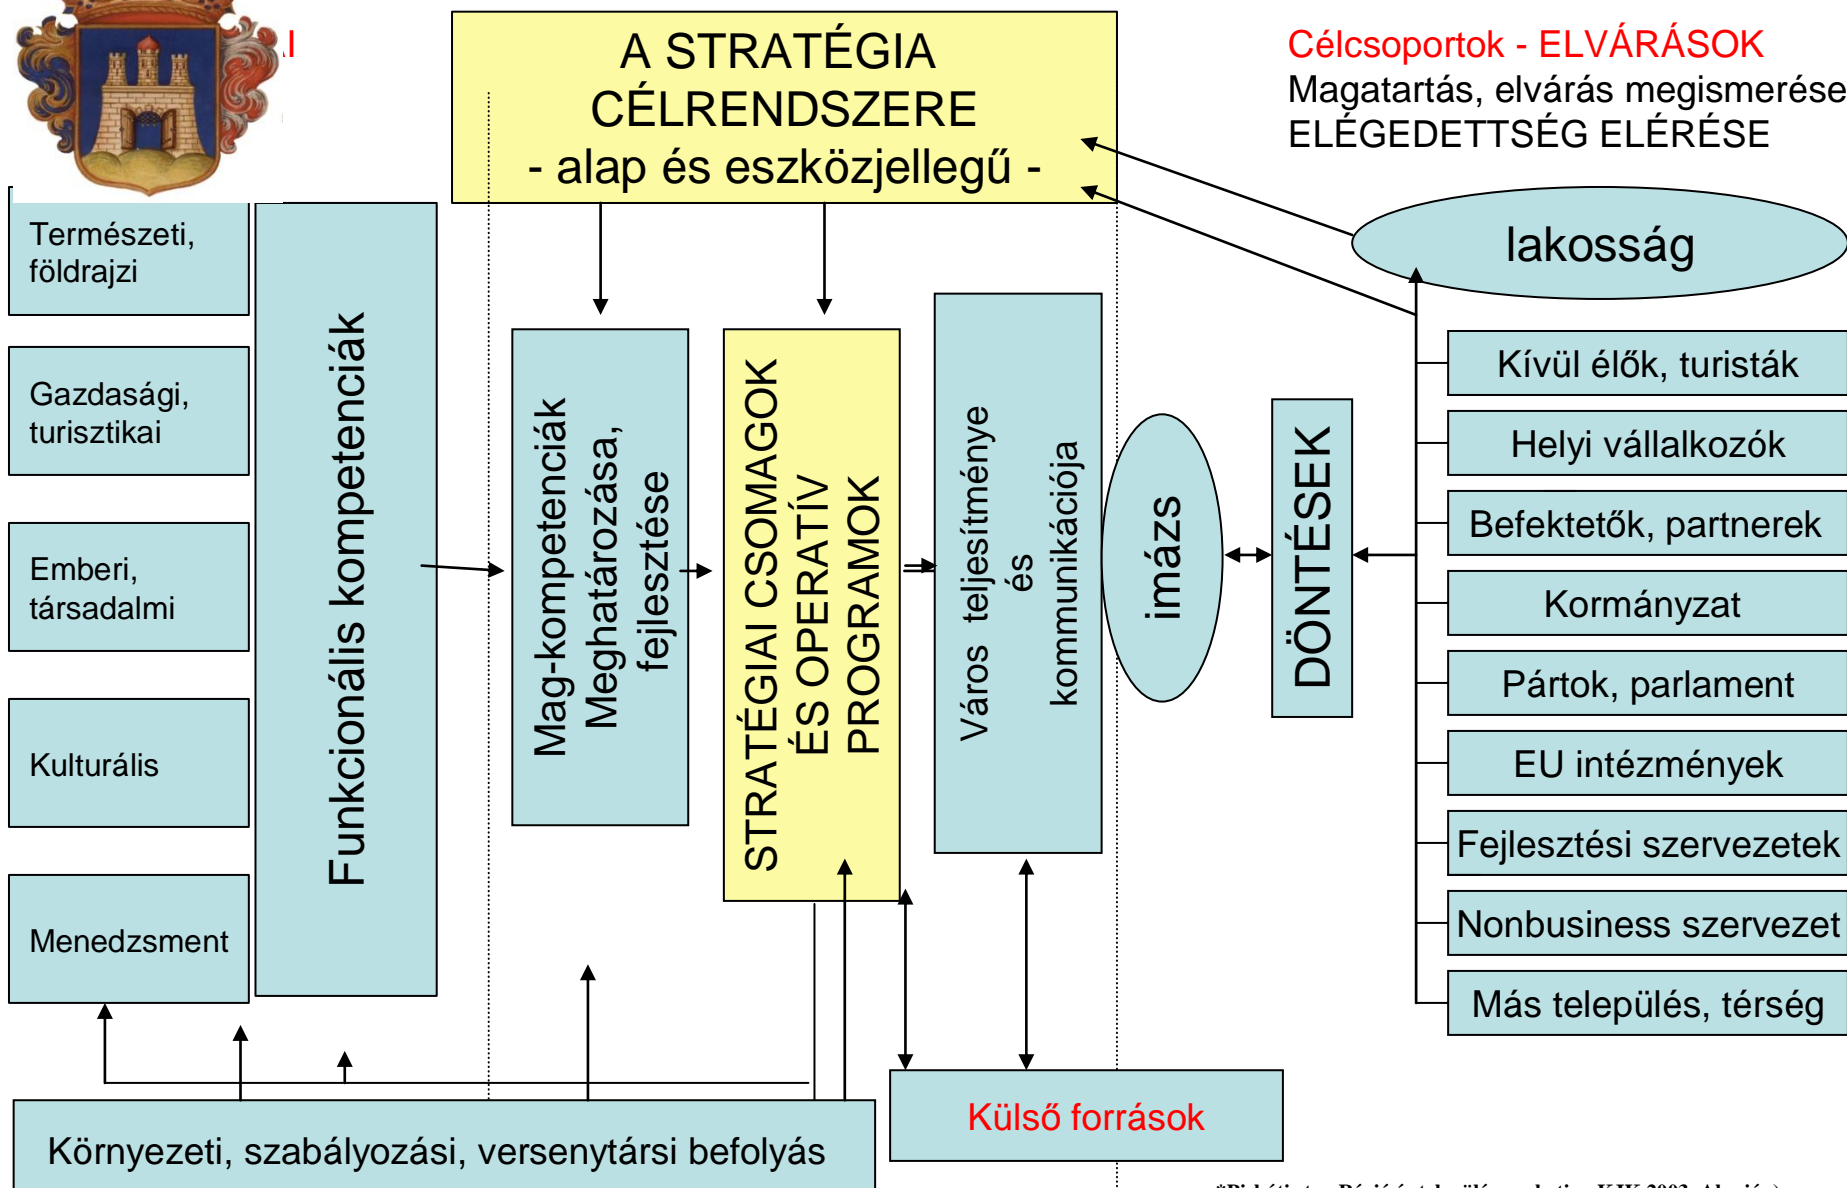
A STRATÉGIA CÉLRENDSZERE
- alap és eszközjellegű -

Célcsoportok - ELVÁRÁSOK
Magatartás, elvárás megismerése
ELÉGEDETTSÉG ELÉRÉSE

lakosság

Természeti, földrajzi

Gazdasági, turisztikai

Emberi, társadalmi

Kulturális

Menedzsment

Funkcionális kompetenciák

Mag-kompetenciák Meghatározása, fejlesztése

STRATÉGIAI CSOMAGOK ÉS OPERATÍV PROGRAMOK

Város teljesítménye és kommunikációja

imázs

DÖNTÉSEK

Kívül élők, turisták

Helyi vállalkozók

Befektetők, partnerek

Kormányzat

Pártok, parlament

EU intézmények

Fejlesztési szervezetek

Nonbusiness szervezet

Más település, térség

Környezeti, szabályozási, versenytársi befolyás

Külső források

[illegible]